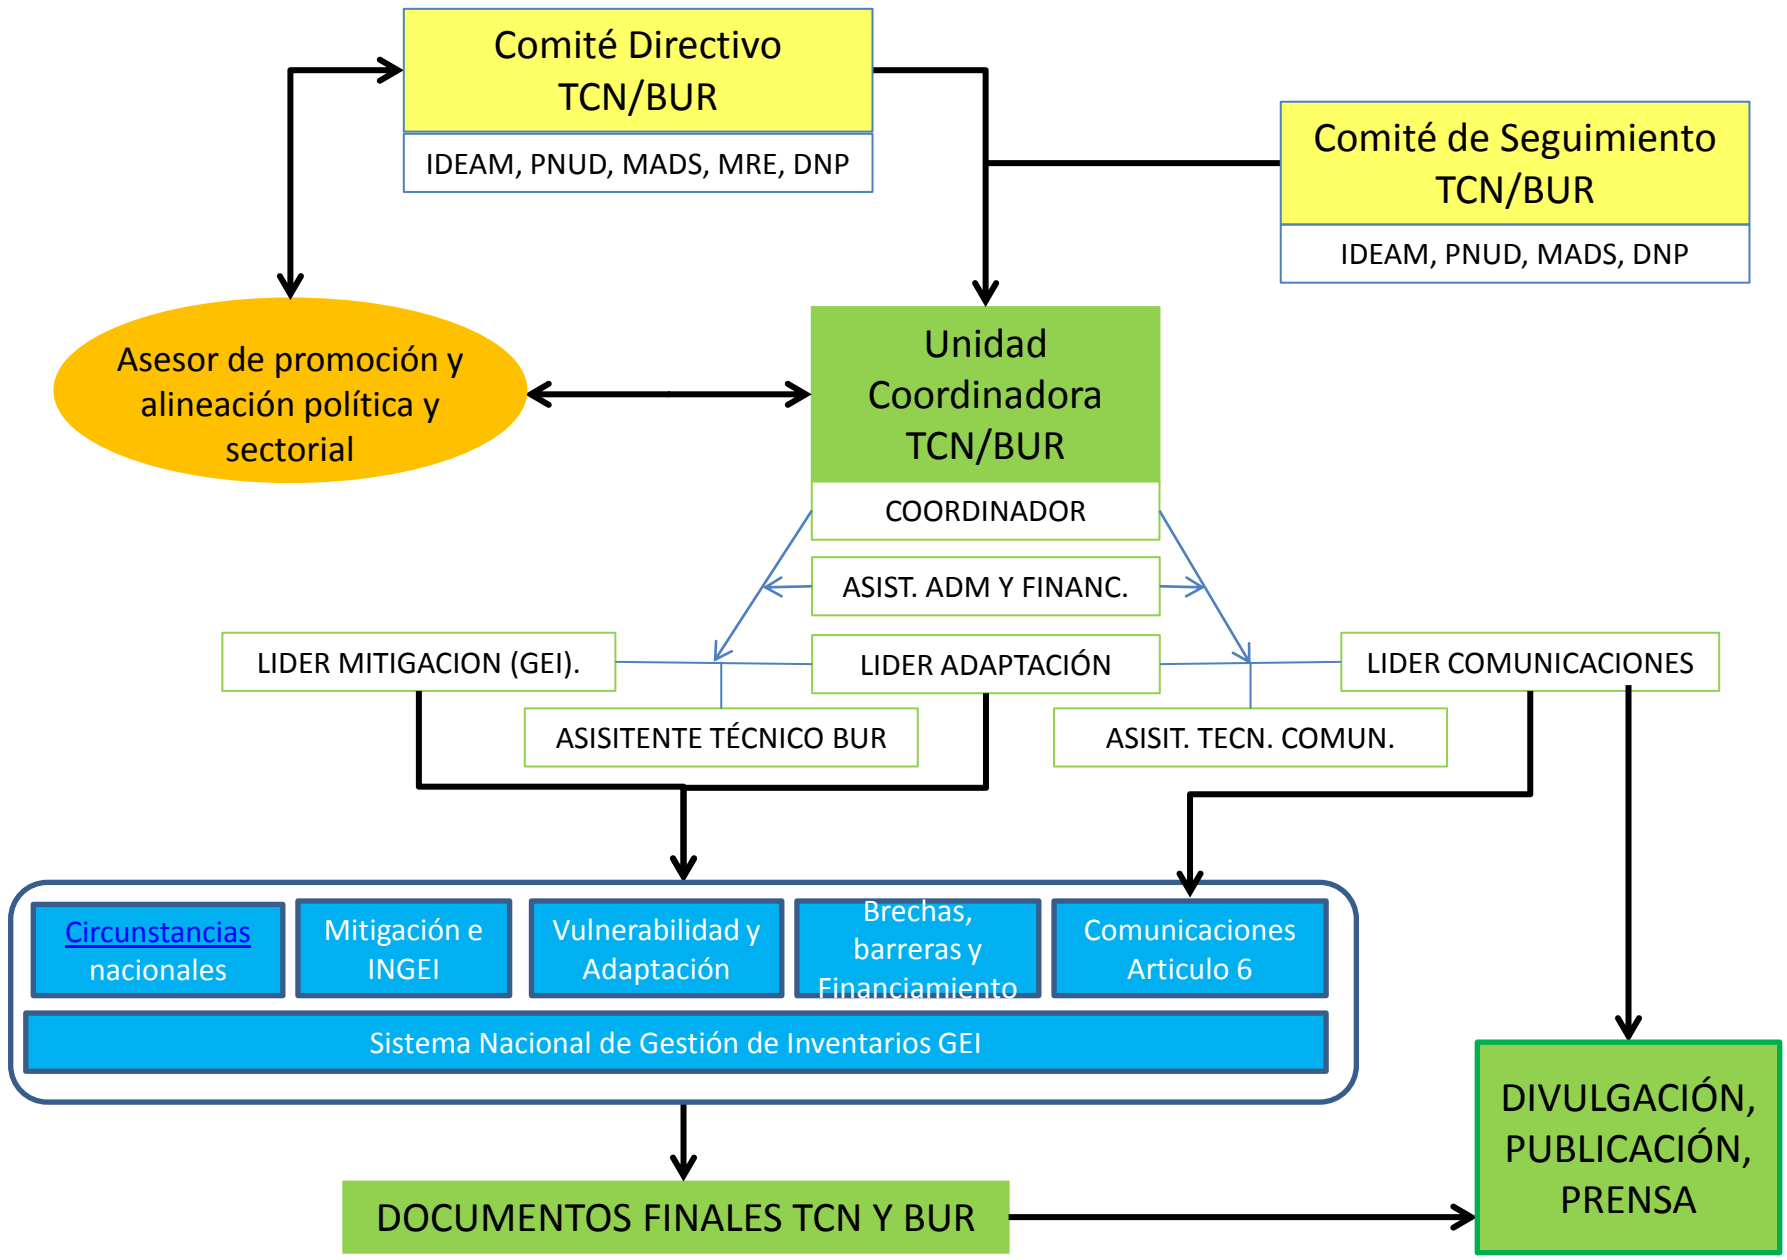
Comité Directivo TCN/BUR

IDEAM, PNUD, MADS, MRE, DNP

Comité de Seguimiento TCN/BUR

IDEAM, PNUD, MADS, DNP

Asesor de promoción y alineación política y sectorial

Unidad Coordinadora TCN/BUR

COORDINADOR

ASIST. ADM Y FINANC.

LIDER MITIGACION (GEI).

LIDER ADAPTACIÓN

LIDER COMUNICACIONES

ASISITENTE TÉCNICO BUR

ASISIT. TECN. COMUN.

Circunstancias nacionales

Mitigación e INGEI

Vulnerabilidad y Adaptación

Brechas, barreras y Financiamiento

Comunicaciones Articulo 6

Sistema Nacional de Gestión de Inventarios GEI

DOCUMENTOS FINALES TCN Y BUR

DIVULGACIÓN, PUBLICACIÓN, PRENSA